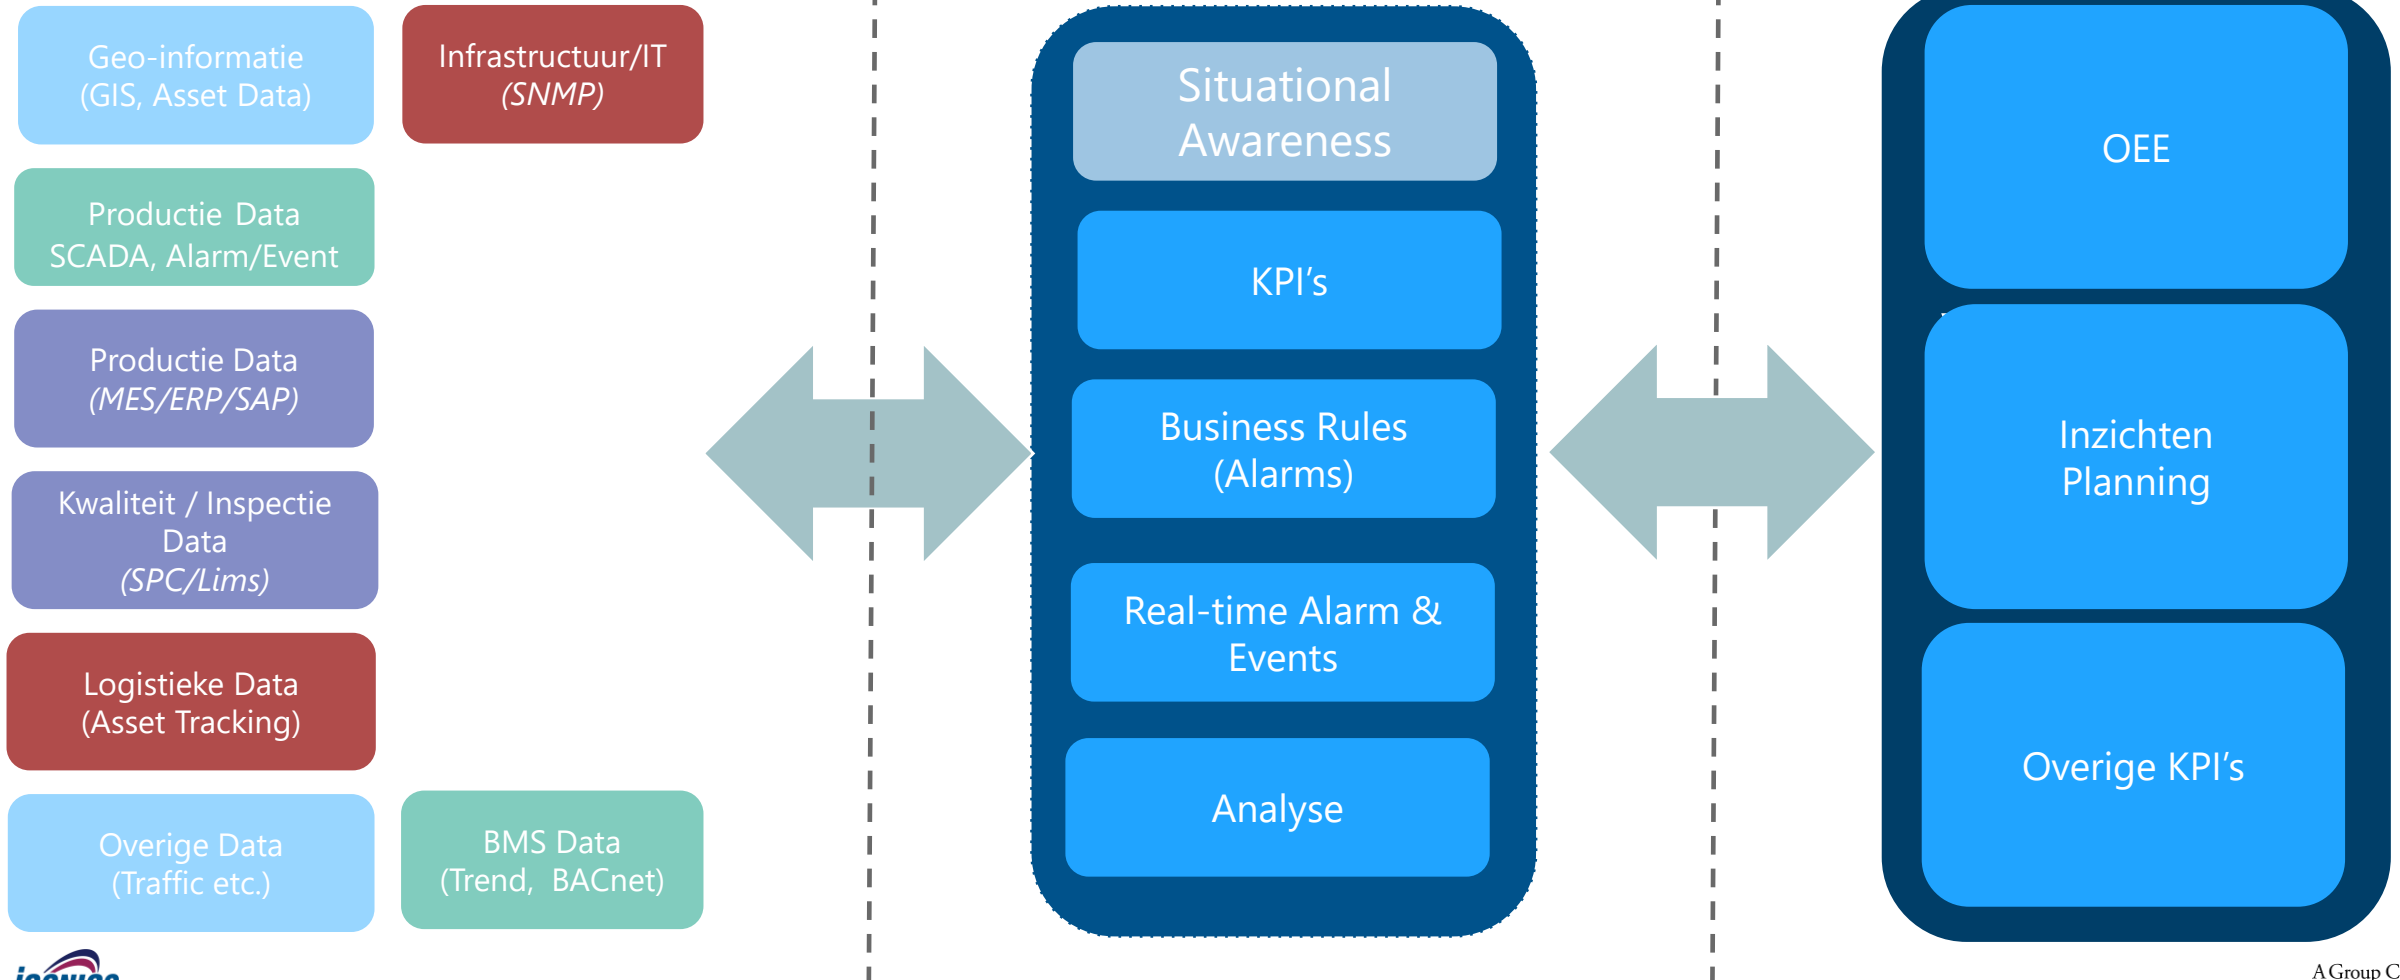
Geo-informatie
(GIS, Asset Data)

Infrastructuur/IT
(SNMP)

Productie Data
SCADA, Alarm/Event

Productie Data
(MES/ERP/SAP)

Kwaliteit / Inspectie Data
(SPC/Lims)

Logistieke Data
(Asset Tracking)

Overige Data
(Traffic etc.)

BMS Data
(Trend, BACnet)

Situational Awareness

KPI's

Business Rules
(Alarms)

Real-time Alarm & Events

Analyse

OEE

Inzichten
Planning

Overige KPI's

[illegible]

A Group C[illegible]